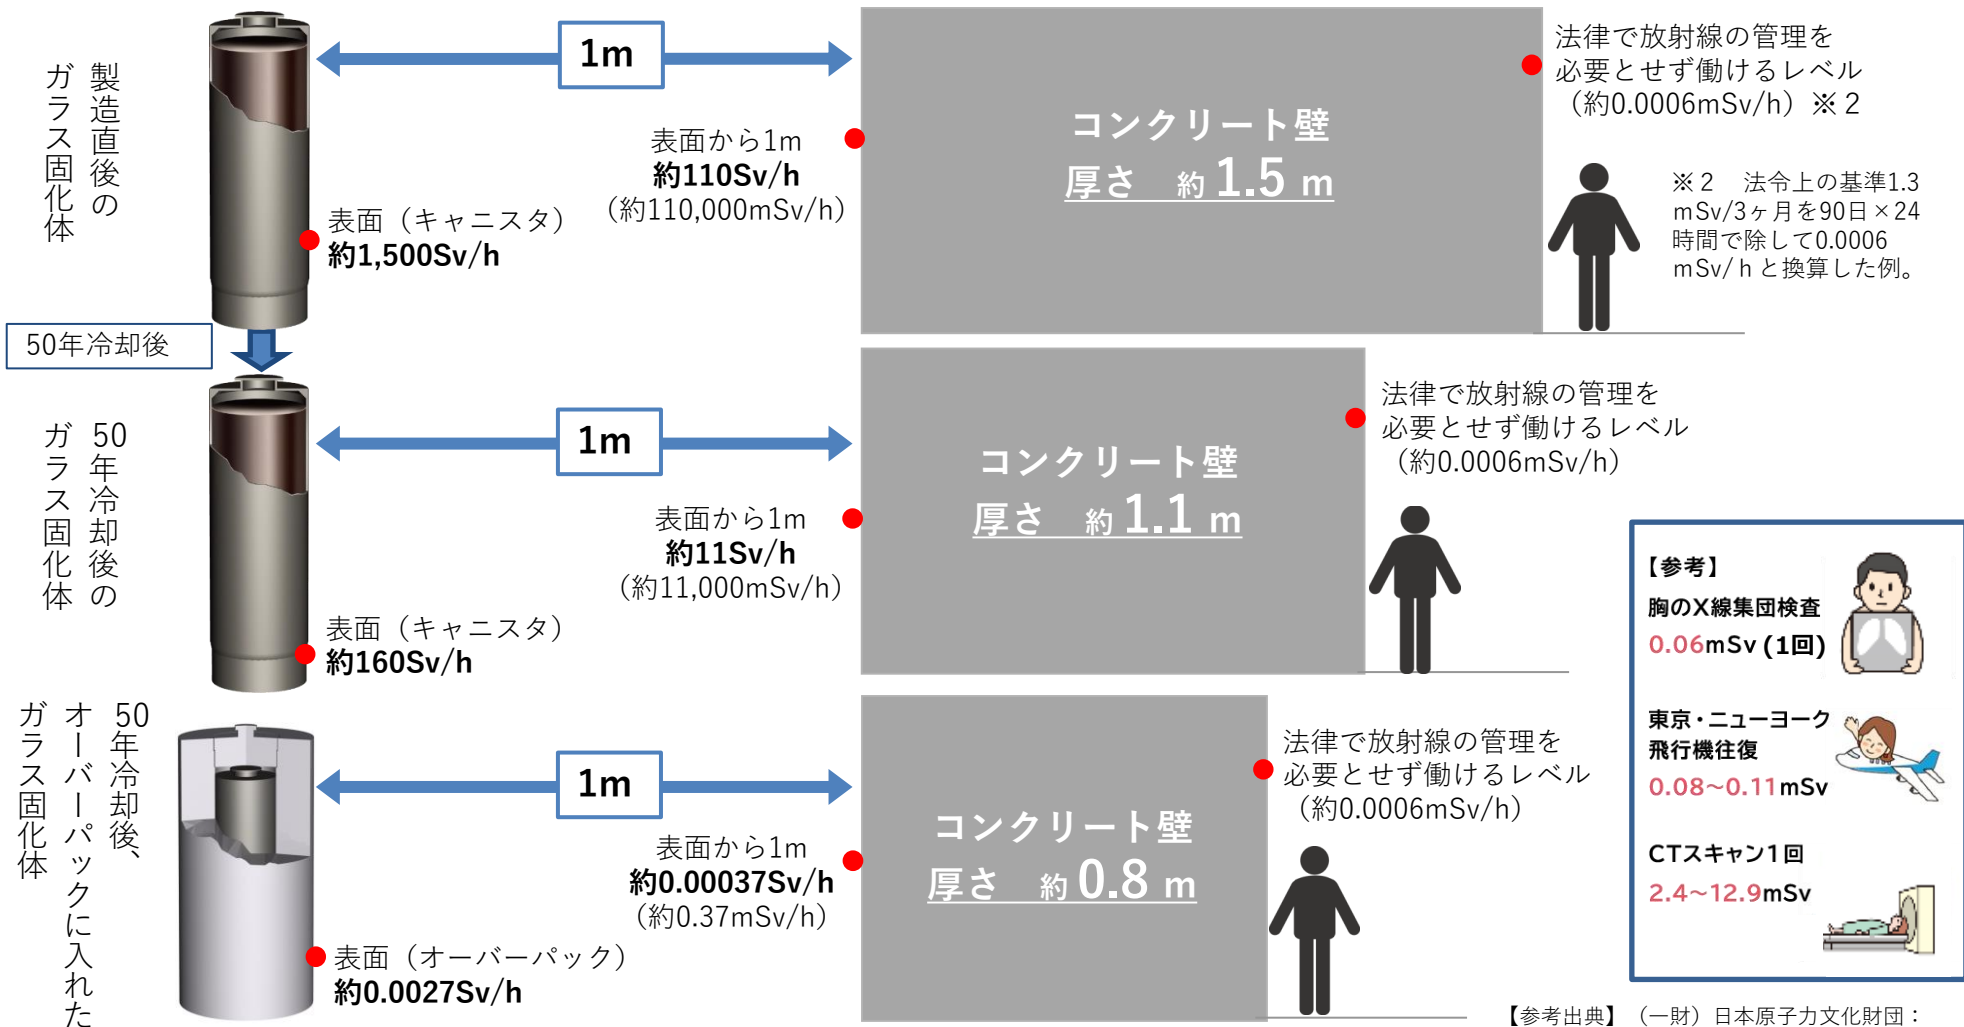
製造直後のガラス固化体

1m

表面から1m
約110Sv/h
（約110,000mSv/h）

コンクリート壁
厚さ　約1.5 m

法律で放射線の管理を必要とせず働けるレベル（約0.0006mSv/h）※２

※２　法令上の基準1.3 mSv/3ヶ月を90日×24時間で除して0.0006 mSv/ｈと換算した例。

表面（キャニスタ）
約1,500Sv/h

50年冷却後

50年冷却後のガラス固化体

1m

表面から1m
約11Sv/h
（約11,000mSv/h）

コンクリート壁
厚さ　約1.1 m

法律で放射線の管理を必要とせず働けるレベル（約0.0006mSv/h）

表面（キャニスタ）
約160Sv/h

50年冷却後、オーバーパックに入れたガラス固化体

1m

表面から1m
約0.00037Sv/h
（約0.37mSv/h）

コンクリート壁
厚さ　約0.8 m

法律で放射線の管理を必要とせず働けるレベル（約0.0006mSv/h）

表面（オーバーパック）
約0.0027Sv/h

【参考】
胸のX線集団検査
0.06mSv（1回）

東京・ニューヨーク飛行機往復
0.08～0.11mSv

CTスキャン1回
2.4～12.9mSv

【参考出典】（一財）日本原子力文化財団：